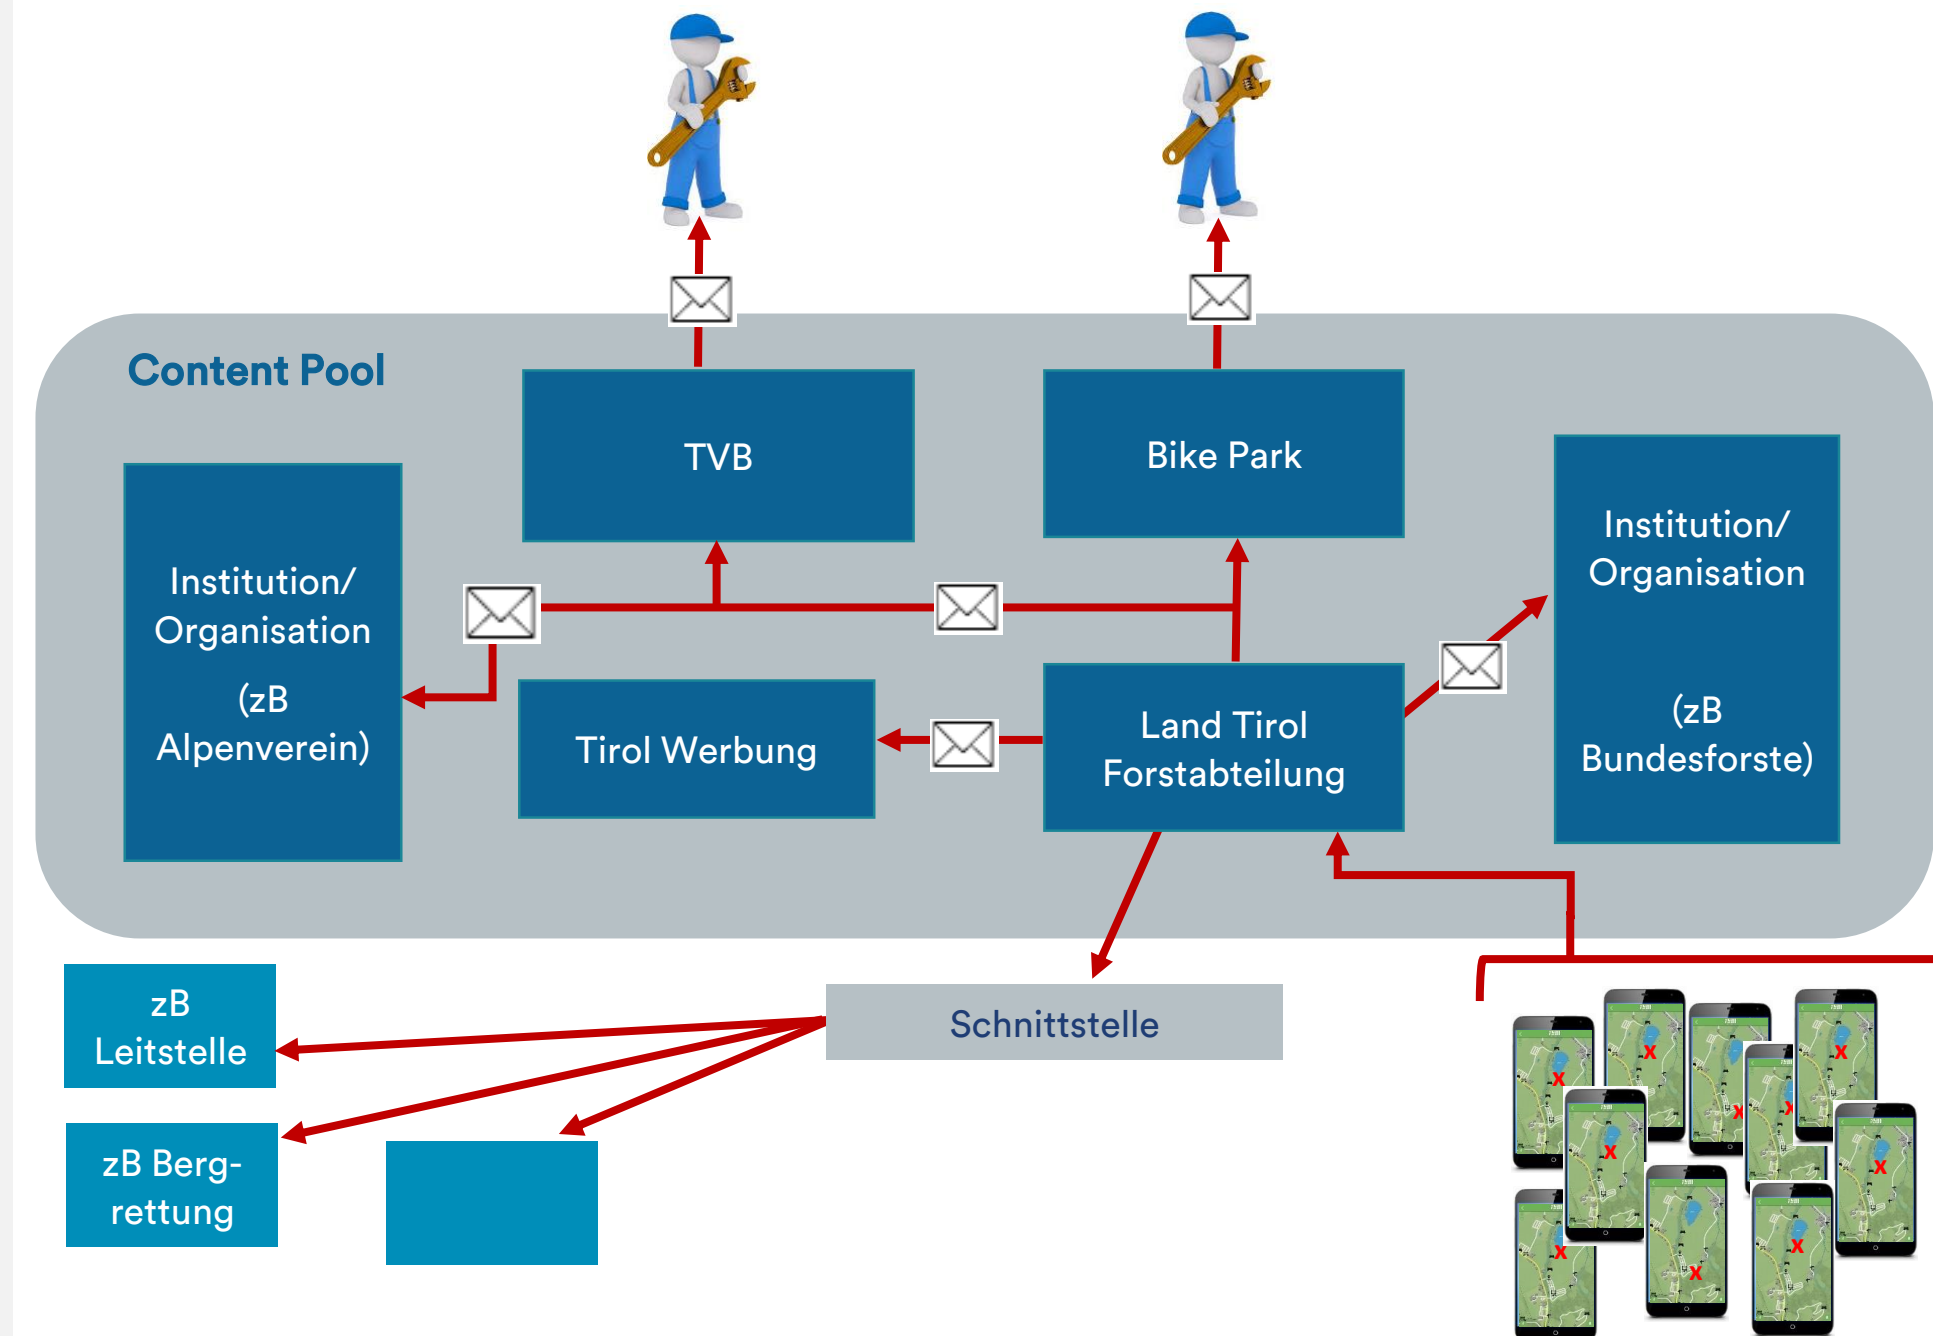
Content Pool

TVB

Bike Park

Institution/ Organisation

(zB Alpenverein)

Tirol Werbung

Land Tirol Forstabteilung

Institution/ Organisation

(zB Bundesforste)

zB Leitstelle

zB Bergrettung

Schnittstelle